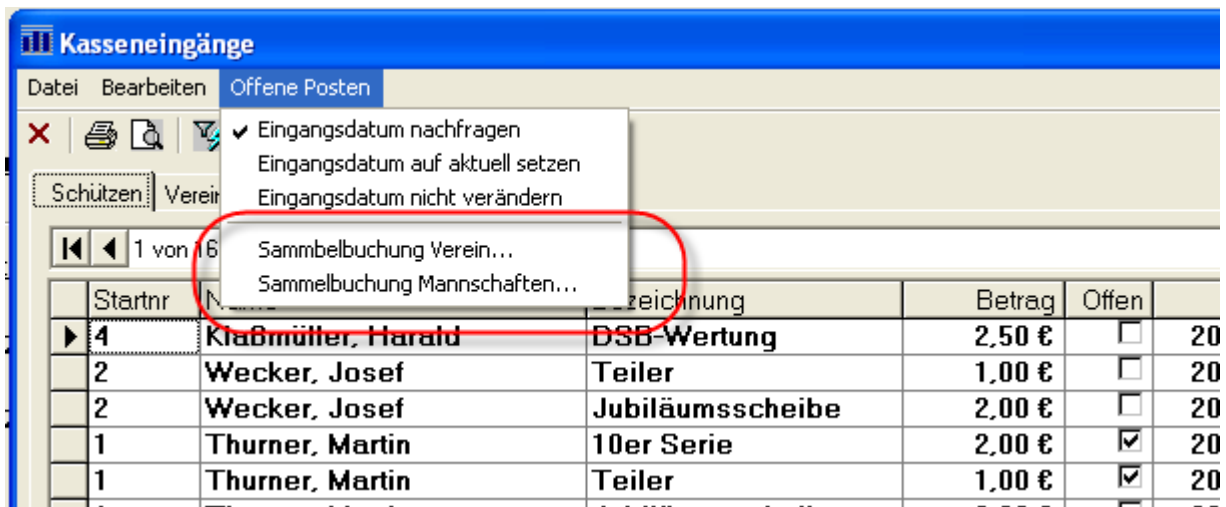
Kasseneingänge

Datei Bearbeiten Offene Posten

✔ Eingangsdatum nachfragen
Eingangsdatum auf aktuell setzen
Eingangsdatum nicht verändern

Sammelbuchung Verein...
Sammelbuchung Mannschaften...

Schützen Verein

1 von 16

| Startnr | Name | Bezeichnung | Betrag | Offen | |
|---|---|---|---|---|---|
| 4 | Klaßmüller, Harald | DSB-Wertung | 2,50 € | ☐ | 20 |
| 2 | Wecker, Josef | Teiler | 1,00 € | ☐ | 20 |
| 2 | Wecker, Josef | Jubiläumsscheibe | 2,00 € | ☐ | 20 |
| 1 | Thurner, Martin | 10er Serie | 2,00 € | ☑ | 20 |
| 1 | Thurner, Martin | Teiler | 1,00 € | ☑ | 20 |